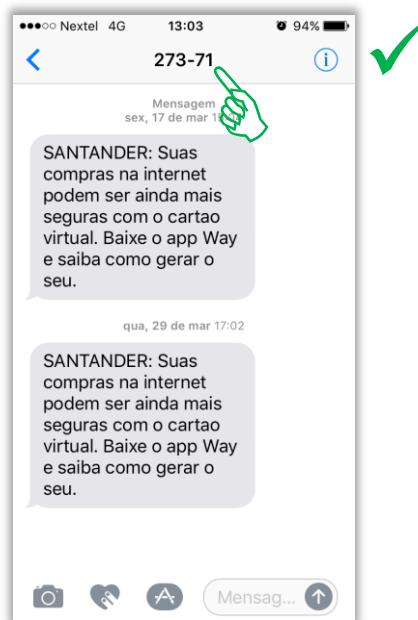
●●●○○ Nextel 4G 13:03 94%

273-71

Mensagem
sex, 17 de mar 1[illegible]

SANTANDER: Suas compras na internet podem ser ainda mais seguras com o cartao virtual. Baixe o app Way e saiba como gerar o seu.

qua, 29 de mar 17:02

SANTANDER: Suas compras na internet podem ser ainda mais seguras com o cartao virtual. Baixe o app Way e saiba como gerar o seu.

Mensag...